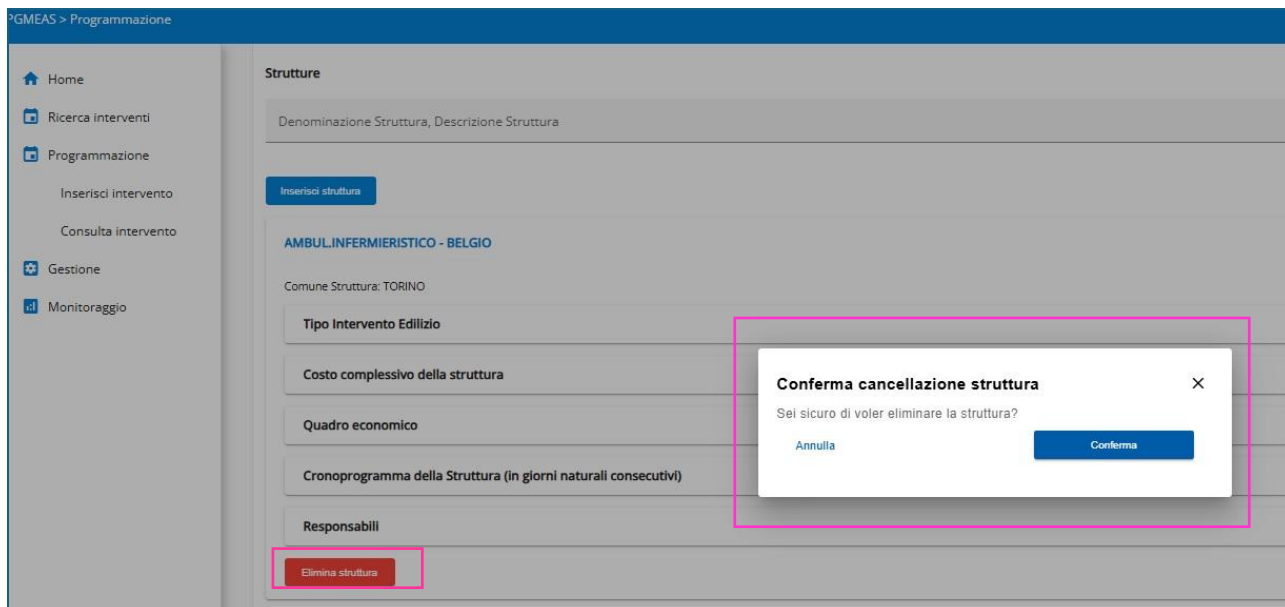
GMEAS > Programmazione

Home
Ricerca interventi
Programmazione
Inserisci intervento
Consulta intervento
Gestione
Monitoraggio

Strutture

Denominazione Struttura, Descrizione Struttura

Inserisci struttura

AMBUL.INFERMIERISTICO - BELGIO

Comune Struttura: TORINO

Tipo Intervento Edilizio

Costo complessivo della struttura

Quadro economico

Cronoprogramma della Struttura (in giorni naturali consecutivi)

Responsabili

Elimina struttura

Conferma cancellazione struttura
×
Sei sicuro di voler eliminare la struttura?
Annulla
Conferma